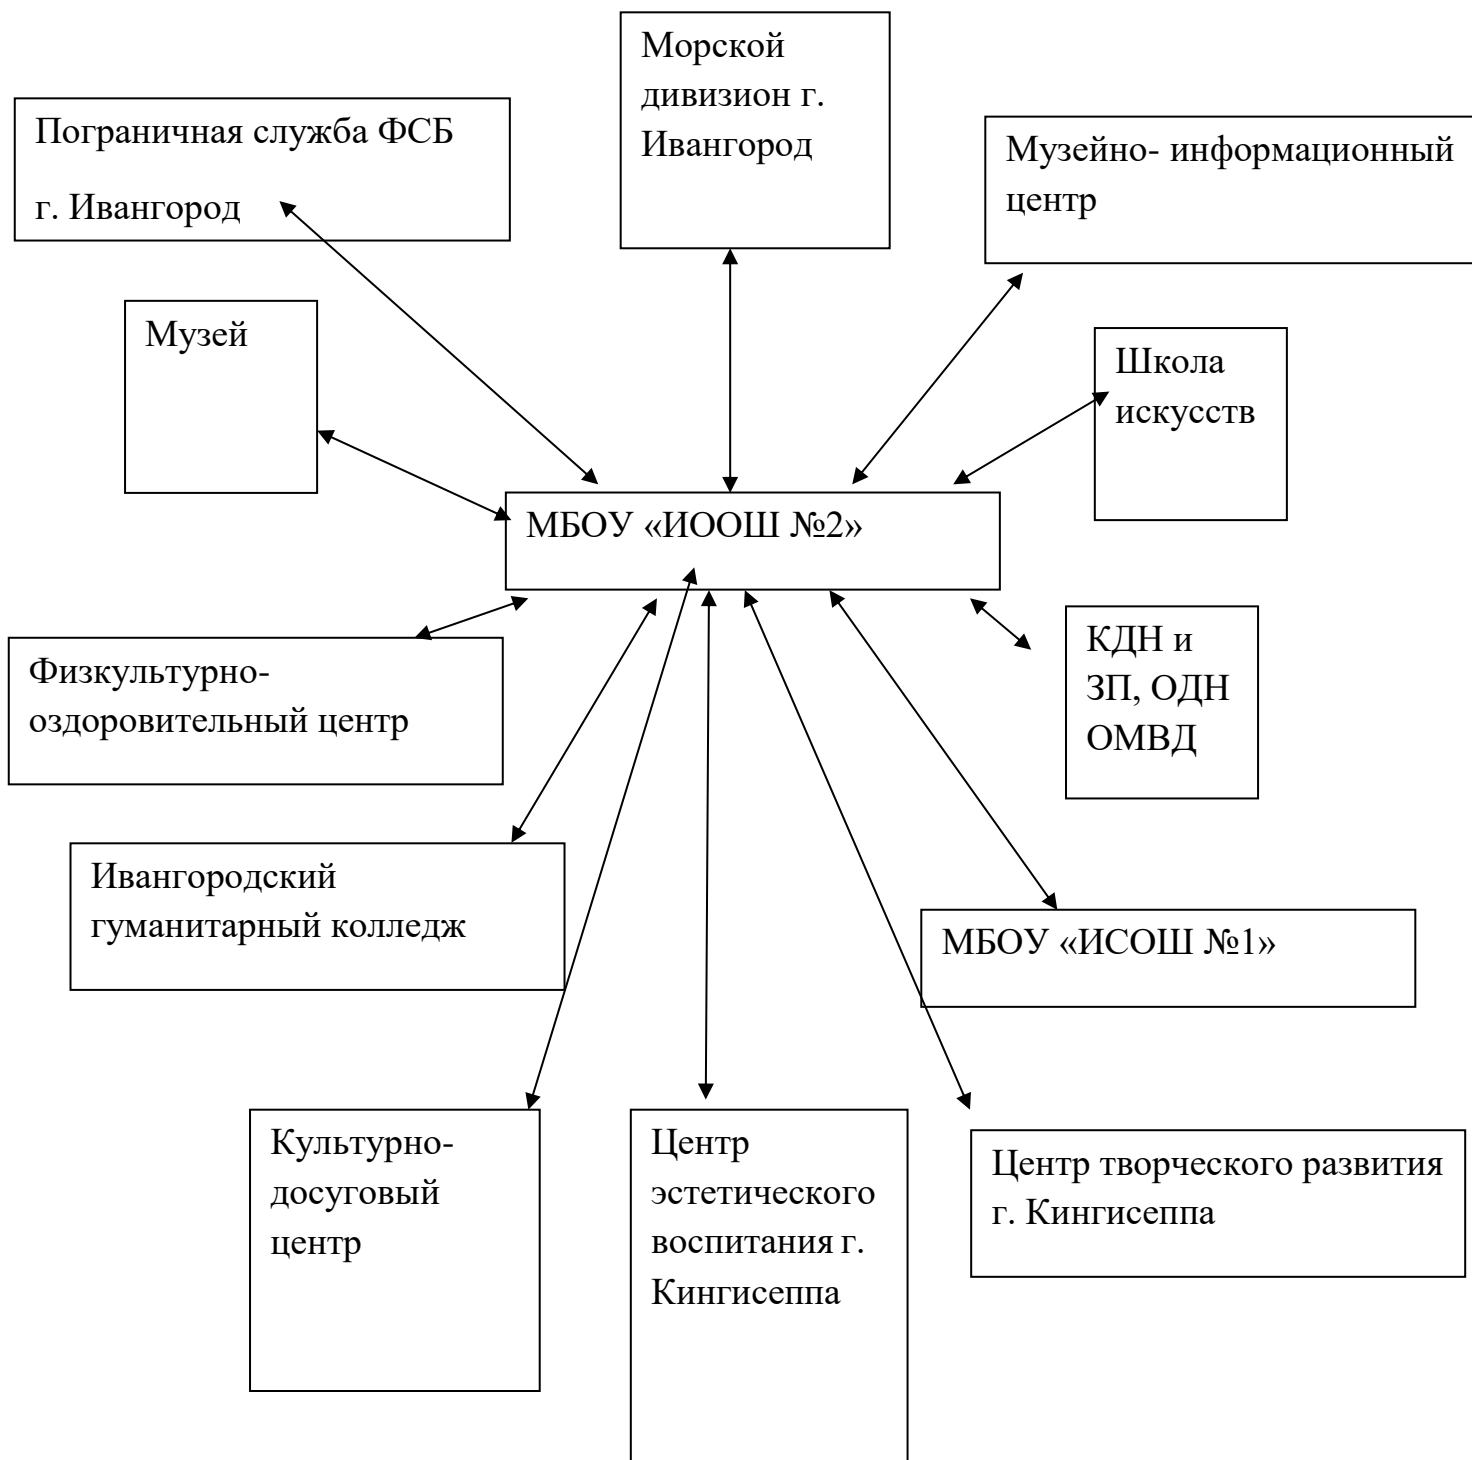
Морской дивизион г. Ивангород

Пограничная служба ФСБ

г. Ивангород

Музейно- информационный центр

Музей

Школа искусств

МБОУ «ИООШ №2»

Физкультурно-оздоровительный центр

КДН и ЗП, ОДН ОМВД

Ивангородский гуманитарный колледж

МБОУ «ИСОШ №1»

Культурно-досуговый центр

Центр эстетического воспитания г. Кингисеппа

Центр творческого развития г. Кингисеппа